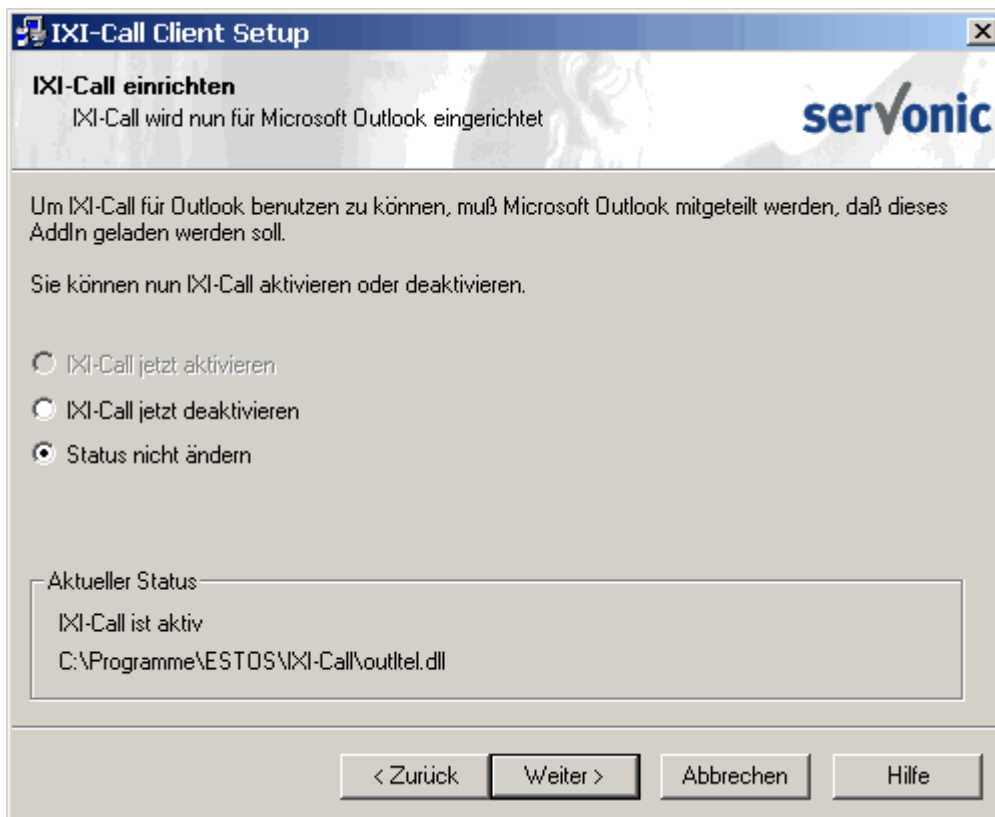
IXI-Call Client Setup

IXI-Call einrichten
IXI-Call wird nun für Microsoft Outlook eingerichtet

servonic

Um IXI-Call für Outlook benutzen zu können, muß Microsoft Outlook mitgeteilt werden, daß dieses AddIn geladen werden soll.

Sie können nun IXI-Call aktivieren oder deaktivieren.

IXI-Call jetzt aktivieren

IXI-Call jetzt deaktivieren

Status nicht ändern

Aktueller Status
IXI-Call ist aktiv
C:\Programme\ESTOS\IXI-Call\outltel.dll

< Zurück
Weiter >
Abbrechen
Hilfe